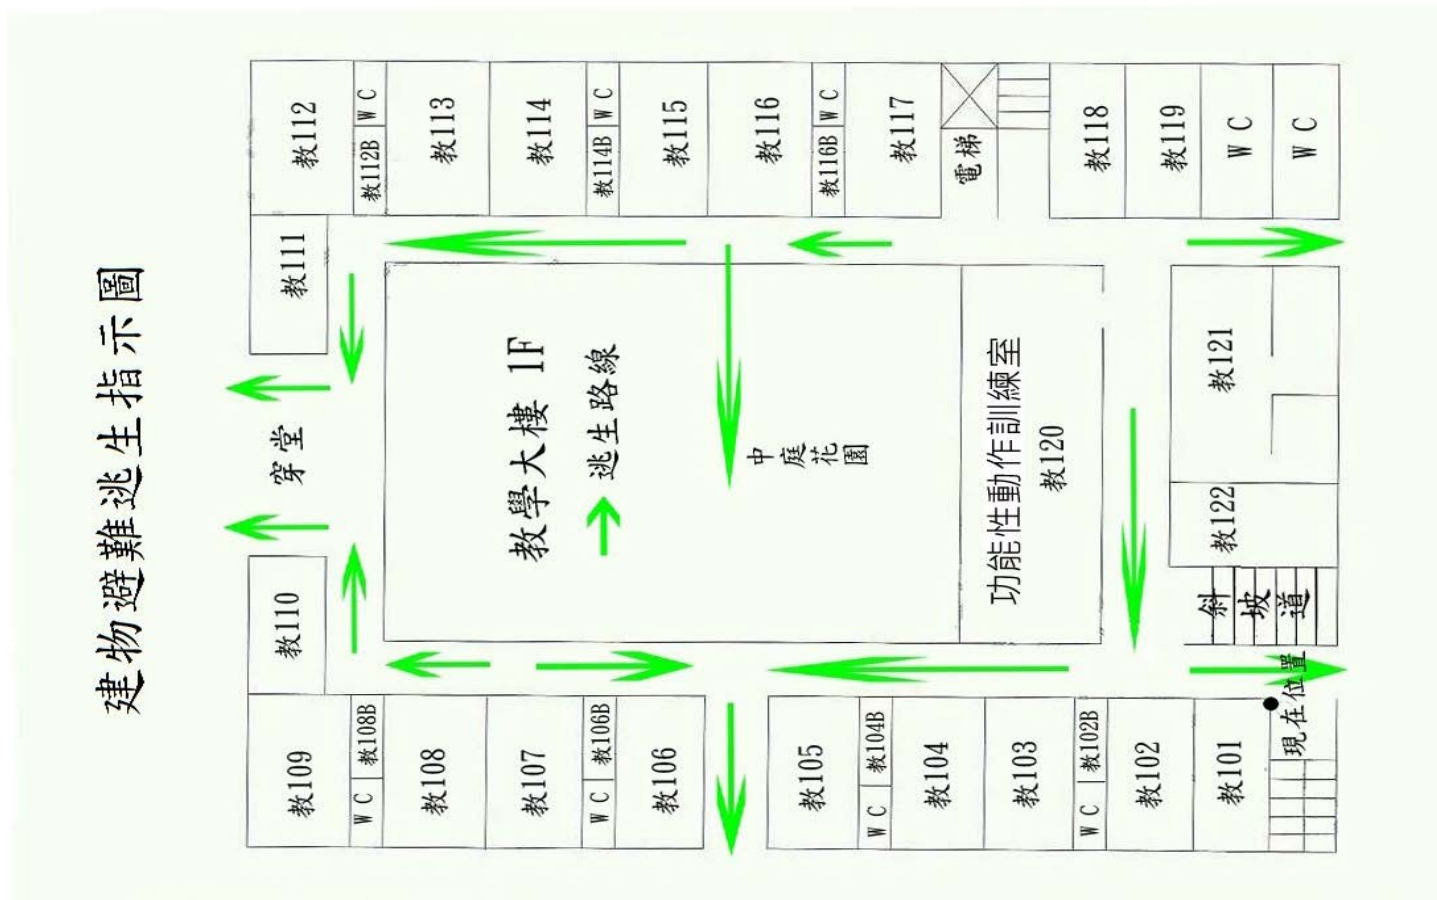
建物避難逃生指示圖

教112
WC
教112B
教113
教114
WC
教114B
教115
教116
WC
教116B
教117
電梯
教118
教119
WC
WC

教111

穿堂

教學大樓 1F
逃生路線

中庭花園

功能性動作訓練室
教120

教121
教122
斜坡道

教110

現在位置

教109
WC
教108B
教108
教107
WC
教106B
教106
教105
WC
教104B
教104
教103
WC
教102B
教102
教101